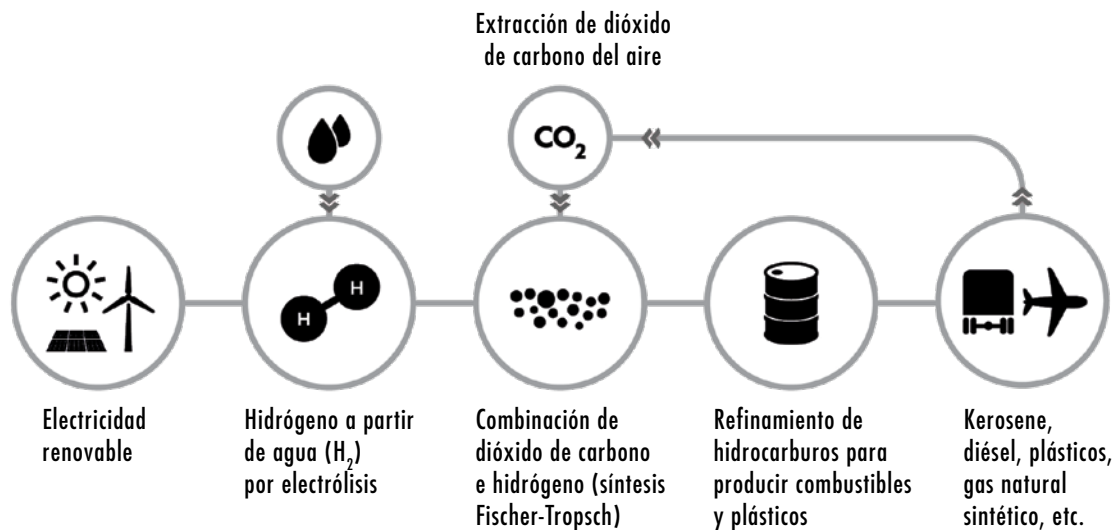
Extracción de dióxido de carbono del aire

$CO_2$

H

H

Electricidad renovable

Hidrógeno a partir de agua ($H_2$) por electrólisis

Combinación de dióxido de carbono e hidrógeno (síntesis Fischer-Tropsch)

Refinamiento de hidrocarburos para producir combustibles y plásticos

Kerosene, diésel, plásticos, gas natural sintético, etc.